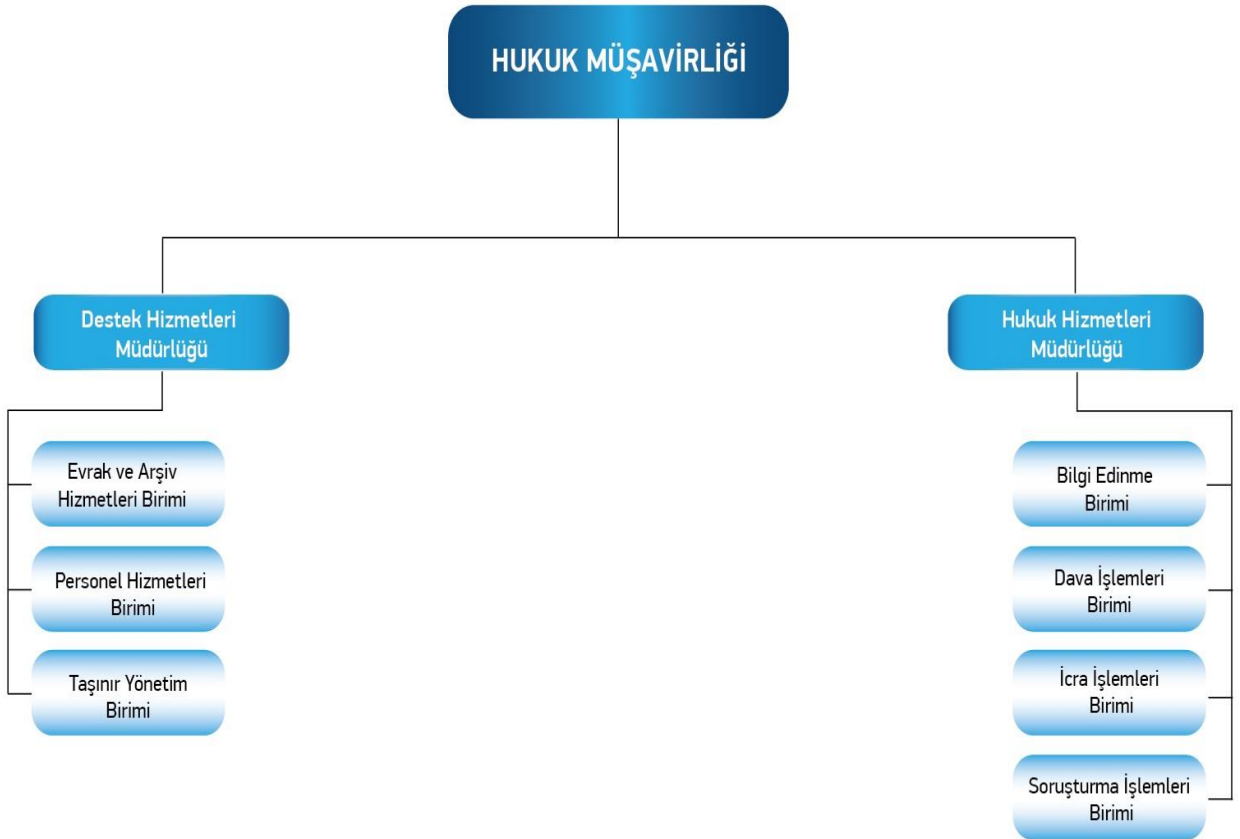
HUKUK MÜŞAVİRLİĞİ

Destek Hizmetleri Müdürlüğü

Evrak ve Arşiv Hizmetleri Birimi

Personel Hizmetleri Birimi

Taşınır Yönetim Birimi

Hukuk Hizmetleri Müdürlüğü

Bilgi Edinme Birimi

Dava İşlemleri Birimi

İcra İşlemleri Birimi

Soruşturma İşlemleri Birimi